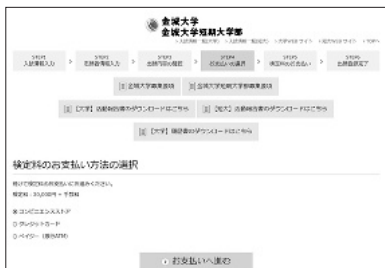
金城大学
金城大学短期大学部

STEP1 入試種類入力
STEP2 志願者情報入力
STEP3 志願内容の確認
STEP4 お支払い方法選択
STEP5 検定料のお支払い
STEP6 志願登録完了

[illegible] 金城大学募集要項
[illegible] 金城大学短期大学部募集要項

[大学] 志願者調書のダウンロードはこちら
[短大] 志願者調書のダウンロードはこちら
[大学] 推薦書のダウンロードはこちら

検定料のお支払い方法の選択

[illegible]
検定料：30,000円 + 手数料

コンビニエンスストア
クレジットカード
ペイジー（銀行ATM）

お支払いへ進む